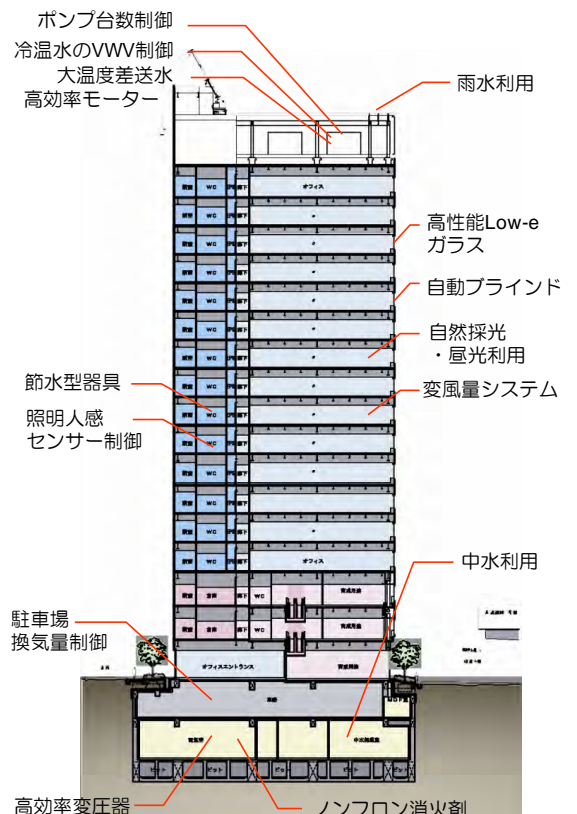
ポンプ台数制御
冷温水のVWV制御
大温度差送水
高効率モーター

雨水利用

高性能Low-e
ガラス

自動ブラインド

自然採光
・昼光利用

変風量システム

節水型器具

照明人感
センサー制御

オフィス

WC

中水利用

駐車場
換気量制御

オフィスエントランス

高効率変圧器

ノンフロン消火剤